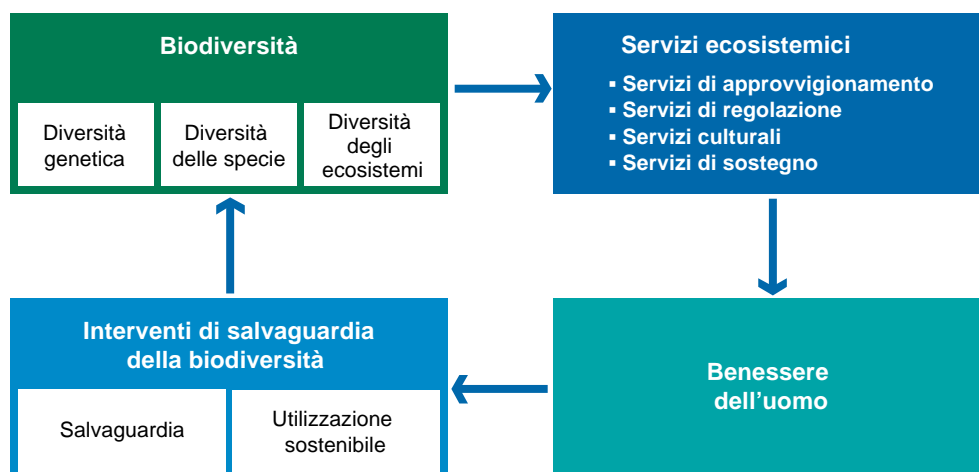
Biodiversità

Diversità genetica

Diversità delle specie

Diversità degli ecosistemi

Servizi ecosistemici

▪ Servizi di approvvigionamento
▪ Servizi di regolazione
▪ Servizi culturali
▪ Servizi di sostegno

Interventi di salvaguardia della biodiversità

Salvaguardia

Utilizzazione sostenibile

Benessere dell'uomo